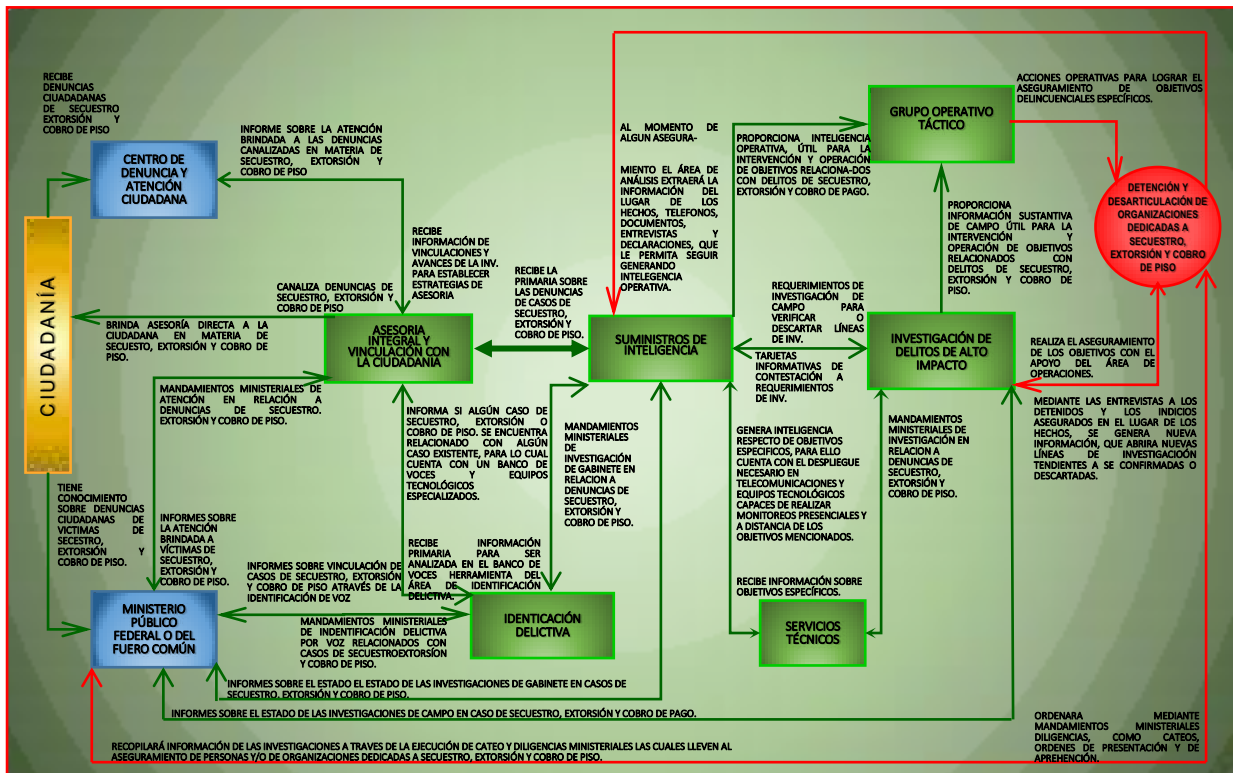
RECIBE DENUNCIAS CIUDADANAS DE SECUESTRO EXTORSIÓN Y COBRO DE PISO

CENTRO DE DENUNCIA Y ATENCIÓN CIUDADANA

INFORME SOBRE LA ATENCIÓN BRINDADA A LAS DENUNCIAS CANALIZADAS EN MATERIA DE SECUESTRO, EXTORSIÓN Y COBRO DE PISO

CIUDADANÍA

RECIBE INFORMACIÓN DE VINCULACIONES Y AVANCES DE LA INV. PARA ESTABLECER ESTRATEGIAS DE ASESORIA

CANALIZA DENUNCIAS DE SECUESTRO, EXTORSIÓN Y COBRO DE PISO

BRINDA ASESORÍA DIRECTA A LA CIUDADANA EN MATERIA DE SECUESTO, EXTORSIÓN Y COBRO DE PISO.

ASESORIA INTEGRAL Y VINCULACIÓN CON LA CIUDADANÍA

RECIBE LA PRIMARIA SOBRE LAS DENUNCIAS DE CASOS DE SECUESTRO, EXTORSIÓN Y COBRO DE PISO.

AL MOMENTO DE ALGUN ASEGURA-

MIENTO EL ÁREA DE ANÁLISIS EXTRAERÁ LA INFORMACIÓN DEL LUGAR DE LOS HECHOS, TELEFONOS, DOCUMENTOS, ENTREVISTAS Y DECLARACIONES, QUE LE PERMITA SEGUIR GENERANDO INTELEGENCIA OPERATIVA.

SUMINISTROS DE INTELIGENCIA

PROPORCIONA INTELIGENCIA OPERATIVA, ÚTIL PARA LA INTERVENCIÓN Y OPERACIÓN DE OBJETIVOS RELACIONA-DOS CON DELITOS DE SECUESTRO, EXTORSIÓN Y COBRO DE PAGO.

GRUPO OPERATIVO TÁCTICO

ACCIONES OPERATIVAS PARA LOGRAR EL ASEGURAMIENTO DE OBJETIVOS DELINCUENCIALES ESPECÍFICOS.

DETENCIÓN Y DESARTICULACIÓN DE ORGANIZACIONES DEDICADAS A SECUESTRO, EXTORSIÓN Y COBRO DE PISO

PROPORCIONA INFORMACIÓN SUSTANTIVA DE CAMPO ÚTIL PARA LA INTERVENCIÓN Y OPERACIÓN DE OBJETIVOS RELACIONADOS CON DELITOS DE SECUESTRO, EXTORSIÓN Y COBRO DE PISO.

REQUERIMIENTOS DE INVESTIGACIÓN DE CAMPO PARA VERIFICAR O DESCARTAR LÍNEAS DE INV.

TARJETAS INFORMATIVAS DE CONTESTACIÓN A REQUERIMIENTOS DE INV.

INVESTIGACIÓN DE DELITOS DE ALTO IMPACTO

REALIZA EL ASEGURAMIENTO DE LOS OBJETIVOS CON EL APOYO DEL ÁREA DE OPERACIONES.

MEDIANTE LAS ENTREVISTAS A LOS DETENIDOS Y LOS INDICIOS ASEGURADOS EN EL LUGAR DE LOS HECHOS, SE GENERA NUEVA INFORMACIÓN, QUE ABRIRA NUEVAS LÍNEAS DE INVESTIGACIÓN TENDIENTES A SE CONFIRMADAS O DESCARTADAS.

MANDAMIENTOS MINISTERIALES DE ATENCIÓN EN RELACIÓN A DENUNCIAS DE SECUESTRO. EXTORSIÓN Y COBRO DE PISO.

INFORMA SI ALGÚN CASO DE SECUESTRO, EXTORSIÓN O COBRO DE PISO. SE ENCUENTRA RELACIONADO CON ALGÚN CASO EXISTENTE, PARA LO CUAL CUENTA CON UN BANCO DE VOCES Y EQUIPOS TECNOLÓGICOS ESPECIALIZADOS.

MANDAMIENTOS MINISTERIALES DE INVESTIGACIÓN DE GABINETE EN RELACION A DENUNCIAS DE SECUESTRO, EXTORSIÓN Y COBRO DE PISO.

GENERA INTELIGENCIA RESPECTO DE OBJETIVOS ESPECIFICOS, PARA ELLO CUENTA CON EL DESPLIEGUE NECESARIO EN TELECOMUNICACIONES Y EQUIPOS TECNOLÓGICOS CAPACES DE REALIZAR MONITOREOS PRESENCIALES Y A DISTANCIA DE LOS OBJETIVOS MENCIONADOS.

MANDAMIENTOS MINISTERIALES DE INVESTIGACIÓN EN RELACION A DENUNCIAS DE SECUESTRO, EXTORSIÓN Y COBRO DE PISO.

TIENE CONOCIMIENTO SOBRE DENUNCIAS CIUDADANAS DE VÍCTIMAS DE SECESTRO, EXTORSIÓN Y COBRO DE PISO.

INFORMES SOBRE LA ATENCIÓN BRINDADA A VÍCTIMAS DE SECUESTRO, EXTORSIÓN Y COBRO DE PISO.

INFORMES SOBRE VINCULACIÓN DE CASOS DE SECUESTRO, EXTORSIÓN Y COBRO DE PISO ATRAVÉS DE LA IDENTIFICACIÓN DE VOZ

RECIBE INFORMACIÓN PRIMARIA PARA SER ANALIZADA EN EL BANCO DE VOCES HERRAMIENTA DEL ÁREA DE IDENTIFICACIÓN DELICTIVA.

RECIBE INFORMACIÓN SOBRE OBJETIVOS ESPECÍFICOS.

MINISTERIO PÚBLICO FEDERAL O DEL FUERO COMÚN

MANDAMIENTOS MINISTERIALES DE INDENTIFICACIÓN DELICTIVA POR VOZ RELACIONADOS CON CASOS DE SECUESTREOXTORSIÓN Y COBRO DE PISO.

IDENTICACIÓN DELICTIVA

SERVICIOS TÉCNICOS

INFORMES SOBRE EL ESTADO EL ESTADO DE LAS INVESTIGACIONES DE GABINETE EN CASOS DE SECUESTRO, EXTORSIÓN Y COBRO DE PISO.

INFORMES SOBRE EL ESTADO DE LAS INVESTIGACIONES DE CAMPO EN CASO DE SECUESTRO, EXTORSIÓN Y COBRO DE PAGO.

ORDENARA MEDIANTE MANDAMIENTOS MINISTERIALES DILIGENCIAS, COMO CATEOS, ORDENES DE PRESENTACIÓN Y DE APREHENCIÓN.

RECOPILARÁ INFORMACIÓN DE LAS INVESTIGACIONES A TRAVES DE LA EJECUCIÓN DE CATEO Y DILIGENCIAS MINISTERIALES LAS CUALES LLEVEN AL ASEGURAMIENTO DE PERSONAS Y/O DE ORGANIZACIONES DEDICADAS A SECUESTRO, EXTORSIÓN Y COBRO DE PISO.